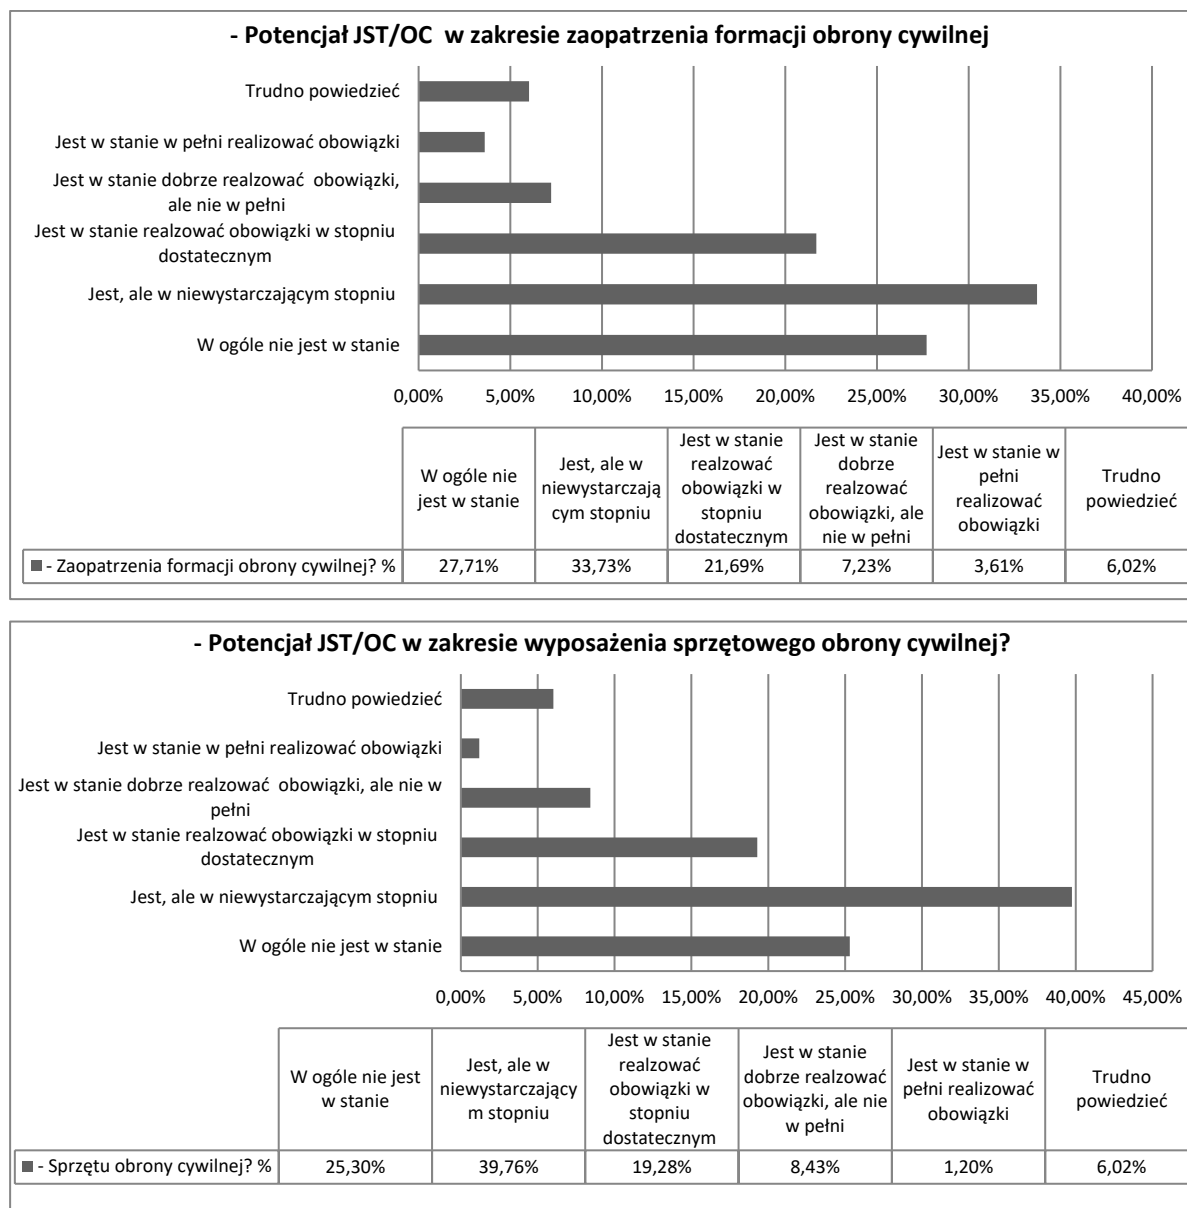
- Potencjał JST/OC w zakresie zaopatrzenia formacji obrony cywilnej

Trudno powiedzieć
Jest w stanie w pełni realizować obowiązki
Jest w stanie dobrze realzować obowiązki, ale nie w pełni
Jest w stanie realzować obowiązki w stopniu dostatecznym
Jest, ale w niewystarczającym stopniu
W ogóle nie jest w stanie

0,00% 5,00% 10,00% 15,00% 20,00% 25,00% 30,00% 35,00% 40,00%

| | W ogóle nie jest w stanie | Jest, ale w niewystarczającym stopniu | Jest w stanie realzować obowiązki w stopniu dostatecznym | Jest w stanie dobrze realzować obowiązki, ale nie w pełni | Jest w stanie w pełni realizować obowiązki | Trudno powiedzieć |
|---|---|---|---|---|---|---|
| - Zaopatrzenia formacji obrony cywilnej? % | 27,71% | 33,73% | 21,69% | 7,23% | 3,61% | 6,02% |

- Potencjał JST/OC w zakresie wyposażenia sprzętowego obrony cywilnej?

Trudno powiedzieć
Jest w stanie w pełni realizować obowiązki
Jest w stanie dobrze realzować obowiązki, ale nie w pełni
Jest w stanie realzować obowiązki w stopniu dostatecznym
Jest, ale w niewystarczającym stopniu
W ogóle nie jest w stanie

0,00% 5,00% 10,00% 15,00% 20,00% 25,00% 30,00% 35,00% 40,00% 45,00%

| | W ogóle nie jest w stanie | Jest, ale w niewystarczającym stopniu | Jest w stanie realzować obowiązki w stopniu dostatecznym | Jest w stanie dobrze realzować obowiązki, ale nie w pełni | Jest w stanie w pełni realizować obowiązki | Trudno powiedzieć |
|---|---|---|---|---|---|---|
| - Sprzętu obrony cywilnej? % | 25,30% | 39,76% | 19,28% | 8,43% | 1,20% | 6,02% |